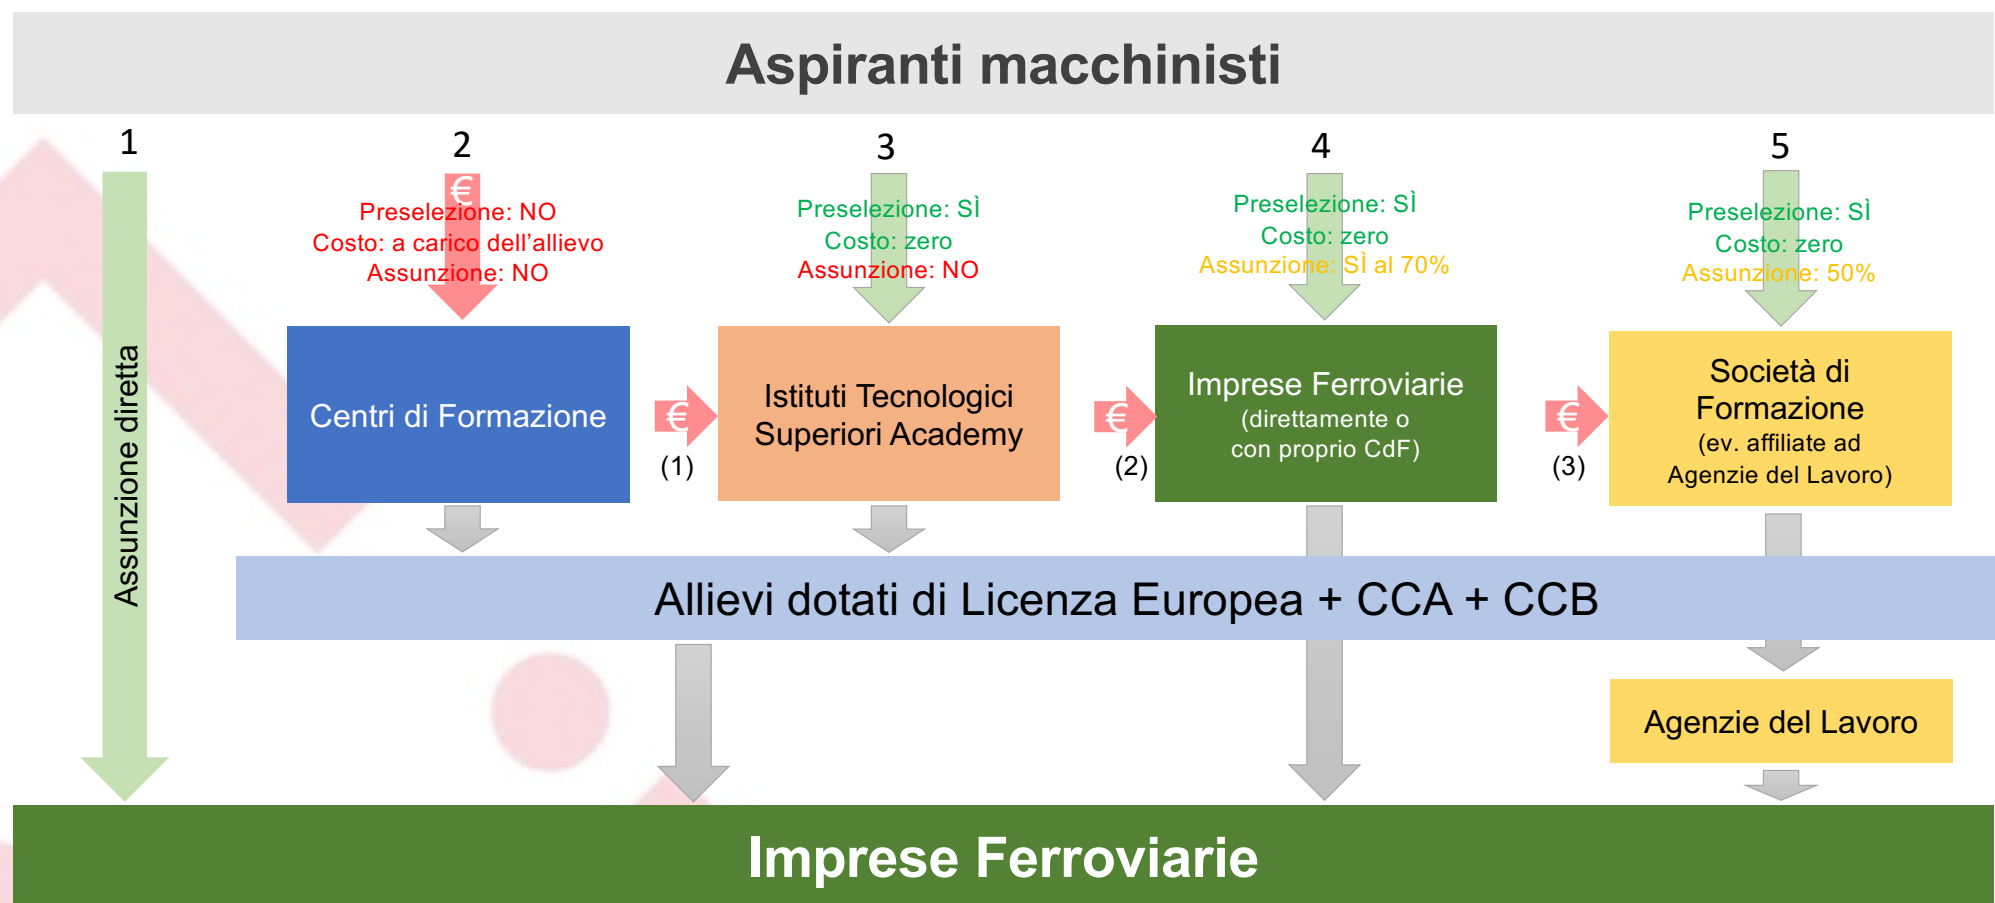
Aspiranti macchinisti

1

Assunzione diretta

2

€

Preselezione: NO
Costo: a carico dell'allievo
Assunzione: NO

Centri di Formazione

€

(1)

3

Preselezione: SÌ
Costo: zero
Assunzione: NO

Istituti Tecnologici Superiori Academy

€

(2)

4

Preselezione: SÌ
Costo: zero
Assunzione: SÌ al 70%

Imprese Ferroviarie
(direttamente o con proprio CdF)

€

(3)

5

Preselezione: SÌ
Costo: zero
Assunzione: 50%

Società di Formazione
(ev. affiliate ad Agenzie del Lavoro)

Allievi dotati di Licenza Europea + CCA + CCB

Agenzie del Lavoro

Imprese Ferroviarie